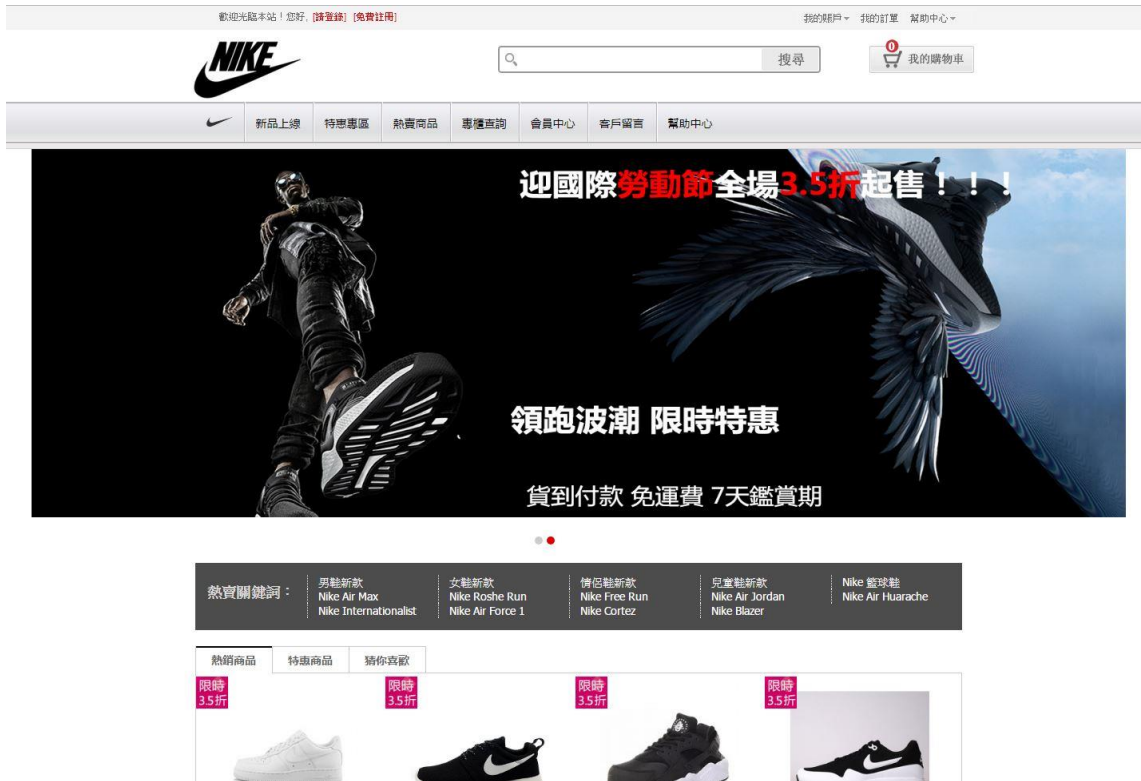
歡迎光臨本站！您好, [請登錄] [免費註冊]

我的賬戶 我的訂單 幫助中心

NIKE

搜尋

0 我的購物車

新品上線 特惠專區 熱賣商品 專櫃查詢 會員中心 客戶留言 幫助中心

迎國際勞動節全場3.5折起售！！！

領跑波潮 限時特惠

貨到付款 免運費 7天鑑賞期

熱賣關鍵詞：

男鞋新款
Nike Air Max
Nike Internationalist

女鞋新款
Nike Roshe Run
Nike Air Force 1

情侶鞋新款
Nike Free Run
Nike Cortez

兒童鞋新款
Nike Air Jordan
Nike Blazer

Nike 籃球鞋
Nike Air Huarache

熱銷商品 特惠商品 猜你喜歡

限時 3.5折

限時 3.5折

限時 3.5折

限時 3.5折